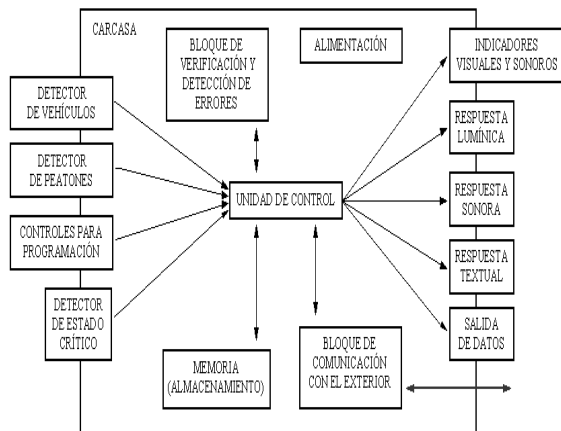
CARCASA

BLOQUE DE VERIFICACIÓN Y DETECCIÓN DE ERRORES

ALIMENTACIÓN

INDICADORES VISUALES Y SONOROS

DETECTOR DE VEHÍCULOS

RESPUESTA LUMÍNICA

DETECTOR DE PEATONES

UNIDAD DE CONTROL

RESPUESTA SONORA

CONTROLES PARA PROGRAMACIÓN

RESPUESTA TEXTUAL

DETECTOR DE ESTADO CRÍTICO

SALIDA DE DATOS

MEMORIA (ALMACENAMIENTO)

BLOQUE DE COMUNICACIÓN CON EL EXTERIOR